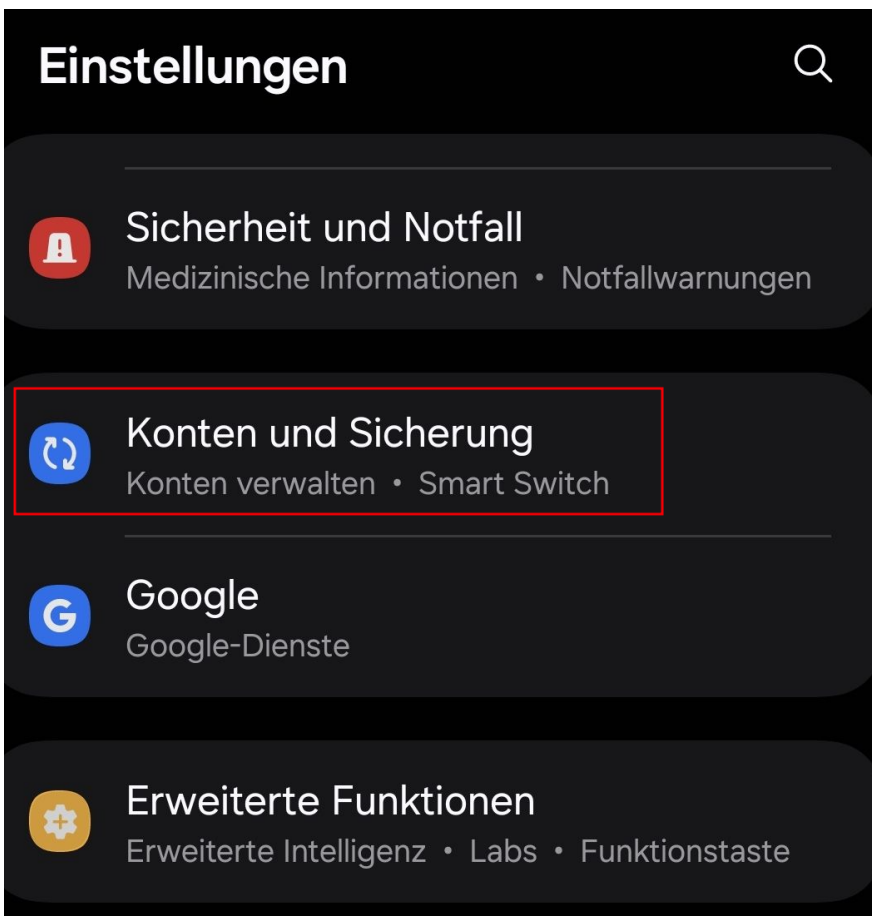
Einstellungen

Sicherheit und Notfall
Medizinische Informationen • Notfallwarnungen

Konten und Sicherung
Konten verwalten • Smart Switch

Google
Google-Dienste

Erweiterte Funktionen
Erweiterte Intelligenz • Labs • Funktionstaste